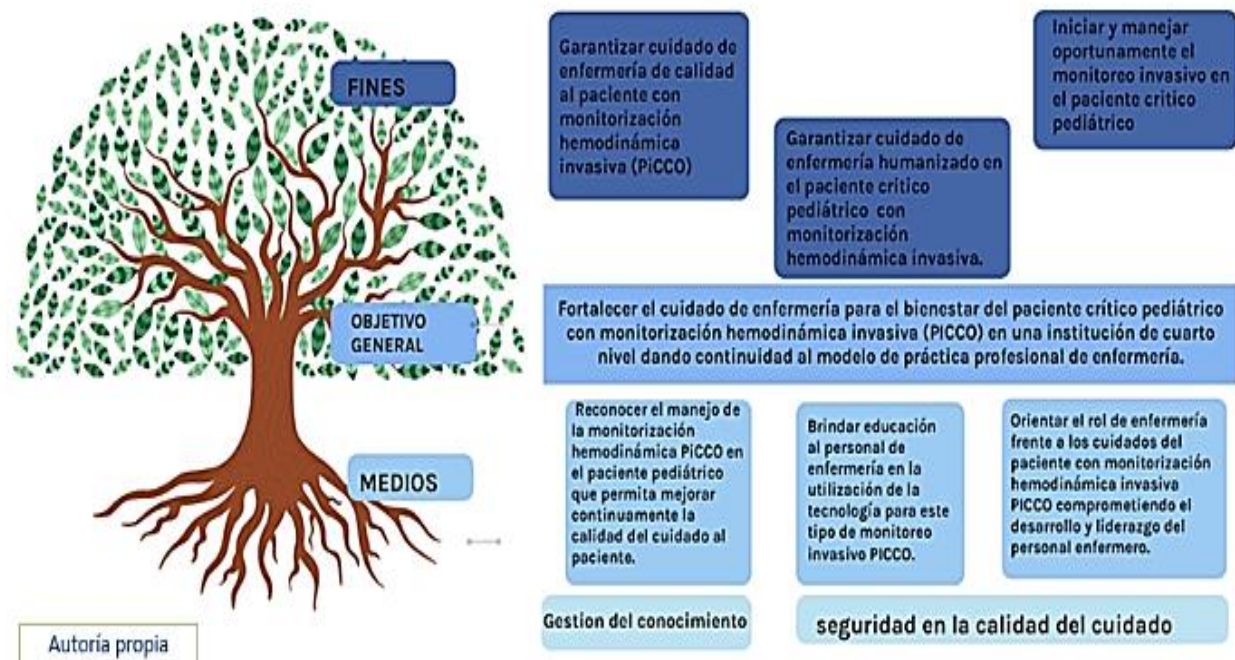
FINES

Garantizar cuidado de enfermería de calidad al paciente con monitorización hemodinámica invasiva (PiCCO)

Garantizar cuidado de enfermería humanizado en el paciente critico pediátrico con monitorización hemodinámica invasiva.

Iniciar y manejar oportunamente el monitoreo invasivo en el paciente critico pediátrico

OBJETIVO GENERAL

Fortalecer el cuidado de enfermería para el bienestar del paciente crítico pediátrico con monitorización hemodinámica invasiva (PICCO) en una institución de cuarto nivel dando continuidad al modelo de práctica profesional de enfermería.

MEDIOS

Reconocer el manejo de la monitorización hemodinámica PiCCO en el paciente pediátrico que permita mejorar continuamente la calidad del cuidado al paciente.

Brindar educación al personal de enfermería en la utilización de la tecnología para este tipo de monitoreo invasivo PICCO.

Orientar el rol de enfermería frente a los cuidados del paciente con monitorización hemodinámica invasiva PICCO comprometiendo el desarrollo y liderazgo del personal enfermero.

Gestion del conocimiento

seguridad en la calidad del cuidado

Autoría propia